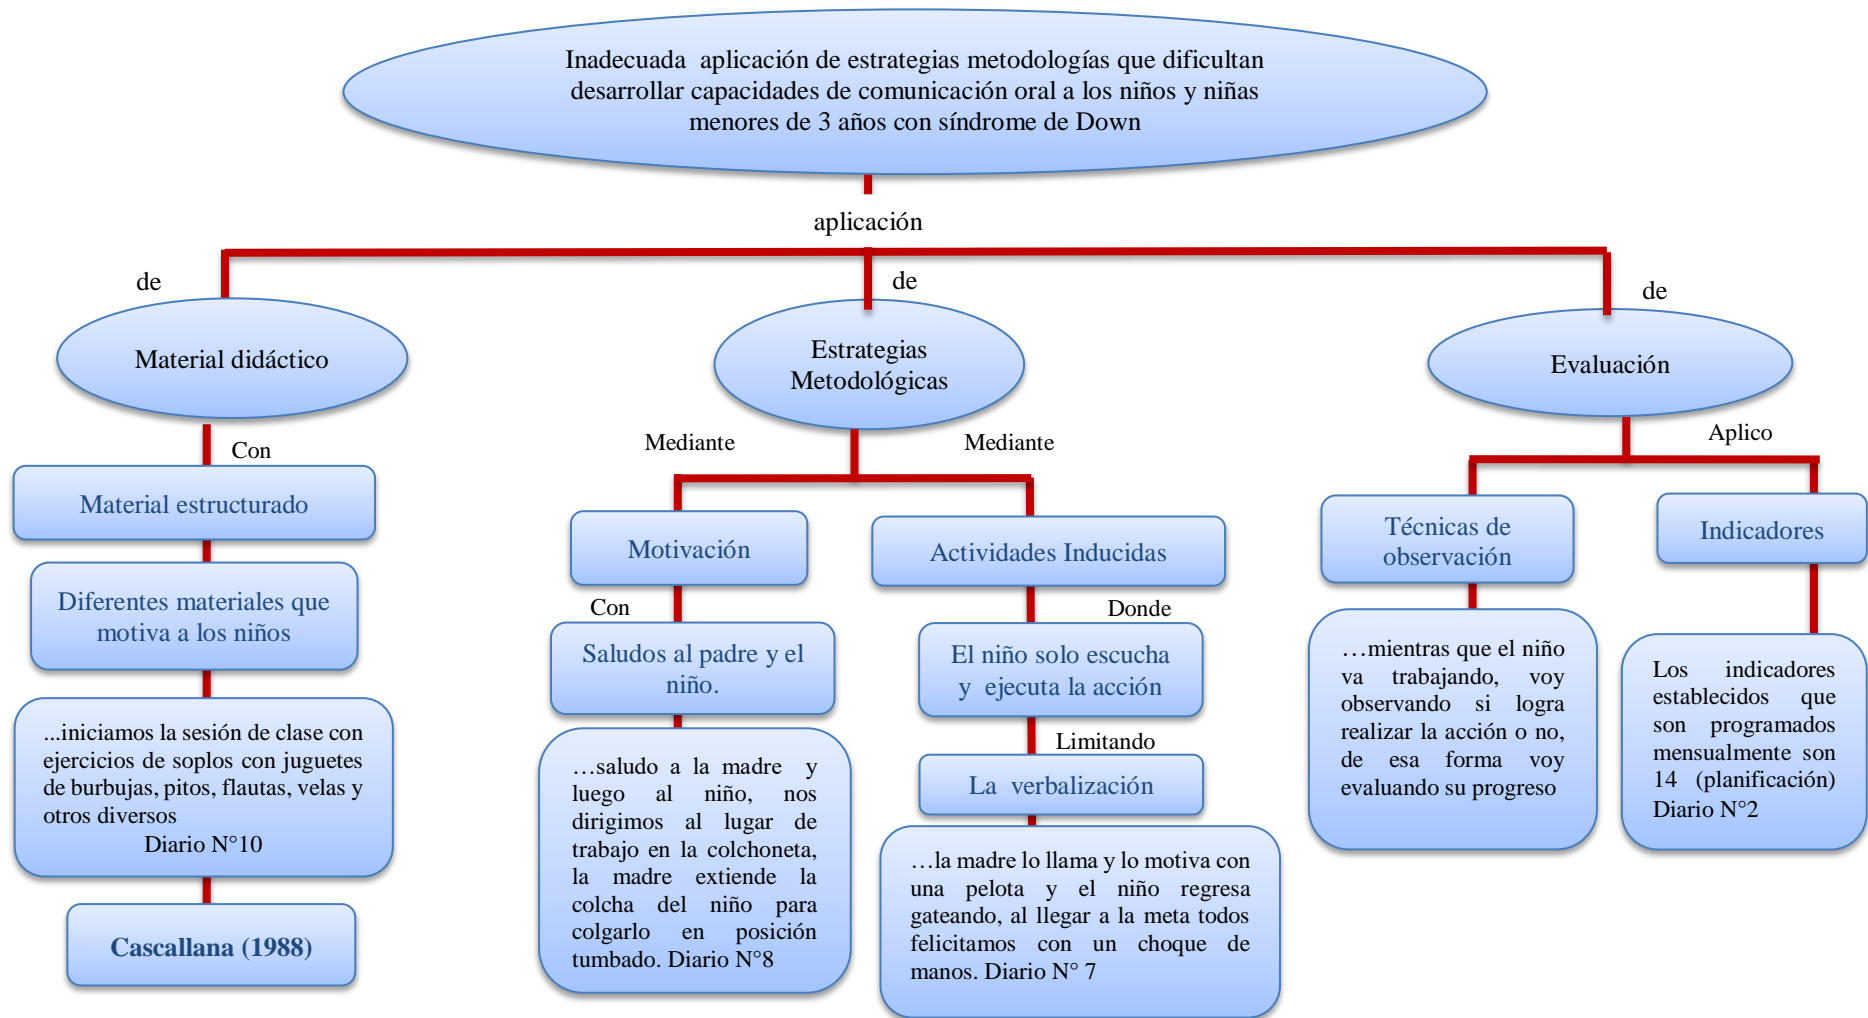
Inadecuada aplicación de estrategias metodologías que dificultan desarrollar capacidades de comunicación oral a los niños y niñas menores de 3 años con síndrome de Down

aplicación

de

Material didáctico

Con

Material estructurado

Diferentes materiales que motiva a los niños

...iniciamos la sesión de clase con ejercicios de soplos con juguetes de burbujas, pitos, flautas, velas y otros diversos
Diario N°10

Cascallana (1988)

de

Estrategias Metodológicas

Mediante

Motivación

Con

Saludos al padre y el niño.

…saludo a la madre y luego al niño, nos dirigimos al lugar de trabajo en la colchoneta, la madre extiende la colcha del niño para colgarlo en posición tumbado. Diario N°8

Mediante

Actividades Inducidas

Donde

El niño solo escucha y ejecuta la acción

Limitando

La verbalización

…la madre lo llama y lo motiva con una pelota y el niño regresa gateando, al llegar a la meta todos felicitamos con un choque de manos. Diario N° 7

de

Evaluación

Aplico

Técnicas de observación

…mientras que el niño va trabajando, voy observando si logra realizar la acción o no, de esa forma voy evaluando su progreso

Indicadores

Los indicadores establecidos que son programados mensualmente son 14 (planificación) Diario N°2